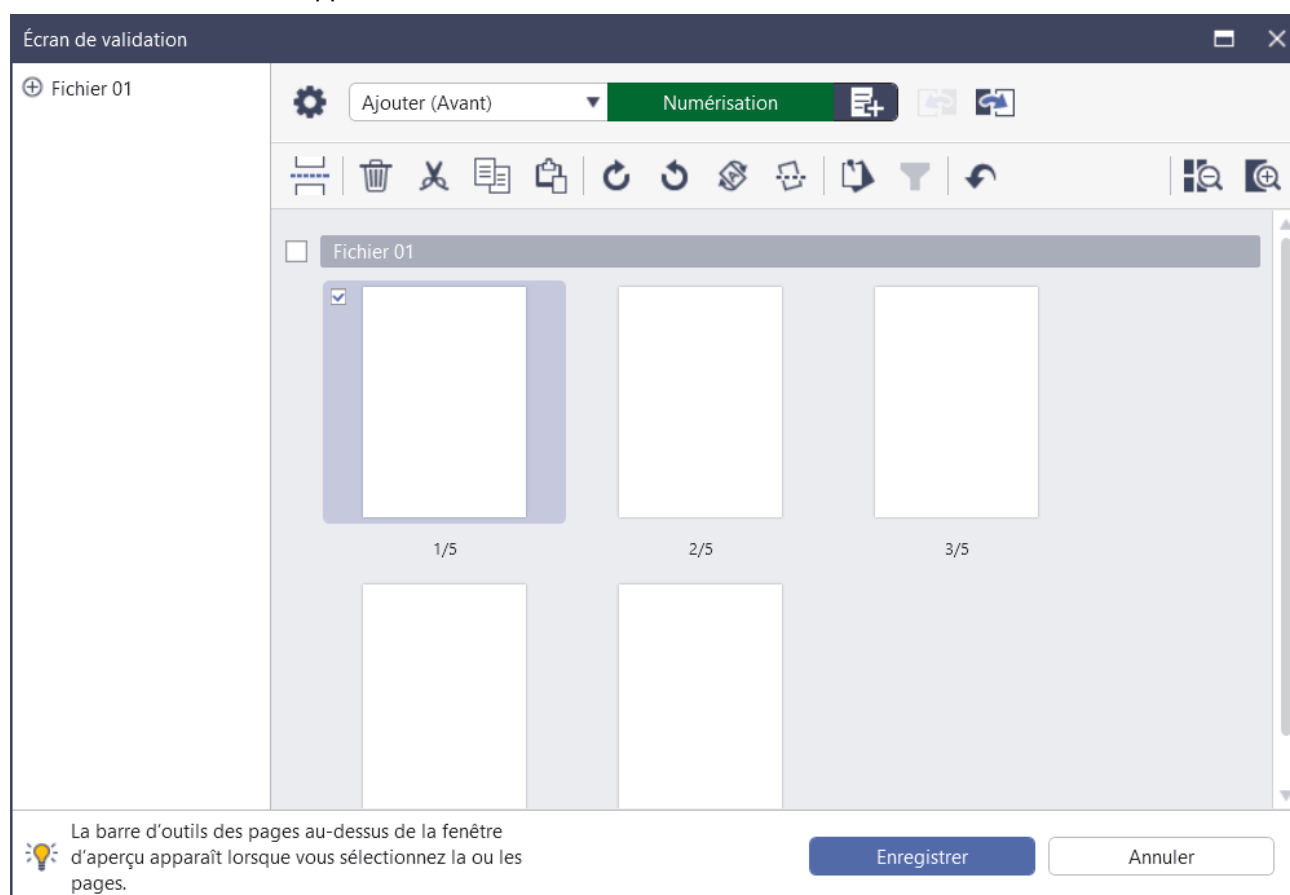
Écran de validation

Fichier 01

Ajouter (Avant)

Numérisation

Fichier 01

1/5

2/5

3/5

La barre d’outils des pages au-dessus de la fenêtre d’aperçu apparaît lorsque vous sélectionnez la ou les pages.

Enregistrer

Annuler